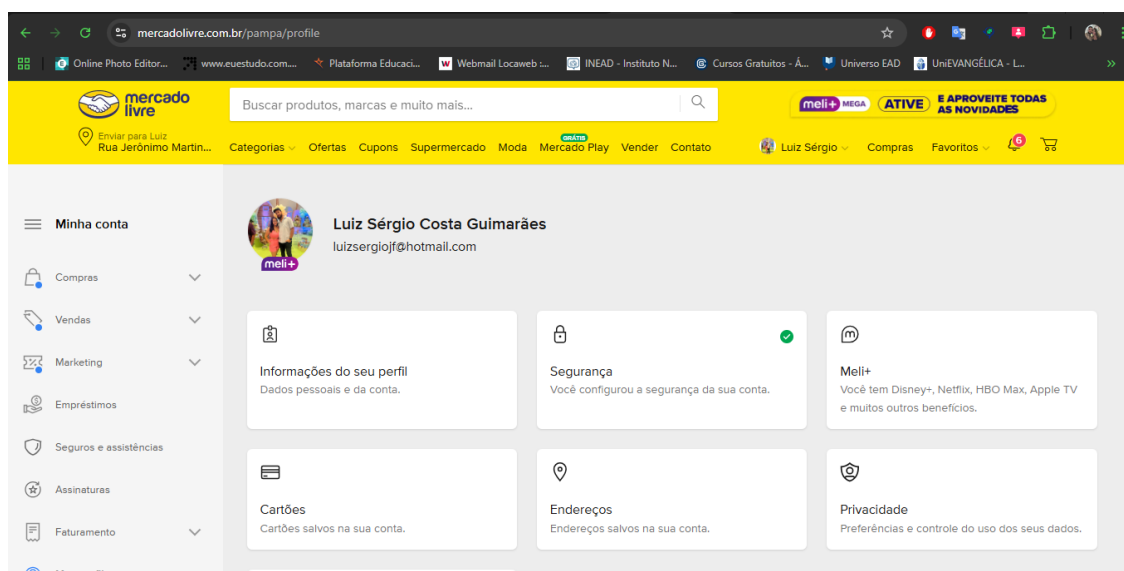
mercadolivre.com.br/pampa/profile

Online Photo Editor... www.euestudo.com.... Plataforma Educaci... Webmail Locaweb :... INEAD - Instituto N... Cursos Gratuitos - Á... Universo EAD UniEVANGÉLICA - L...

mercado livre

Buscar produtos, marcas e muito mais...

meli+ MEGA ATIVE E APROVEITE TODAS AS NOVIDADES

Enviar para Luiz
Rua Jerônimo Martin...

Categorias Ofertas Cupons Supermercado Moda GRÁTIS Mercado Play Vender Contato

Luiz Sérgio Compras Favoritos 6

Minha conta

Compras

Vendas

Marketing

Empréstimos

Seguros e assistências

Assinaturas

Faturamento

meli+

Luiz Sérgio Costa Guimarães
luizsergiojf@hotmail.com

Informações do seu perfil
Dados pessoais e da conta.

Segurança
Você configurou a segurança da sua conta.

Meli+
Você tem Disney+, Netflix, HBO Max, Apple TV e muitos outros benefícios.

Cartões
Cartões salvos na sua conta.

Endereços
Endereços salvos na sua conta.

Privacidade
Preferências e controle do uso dos seus dados.